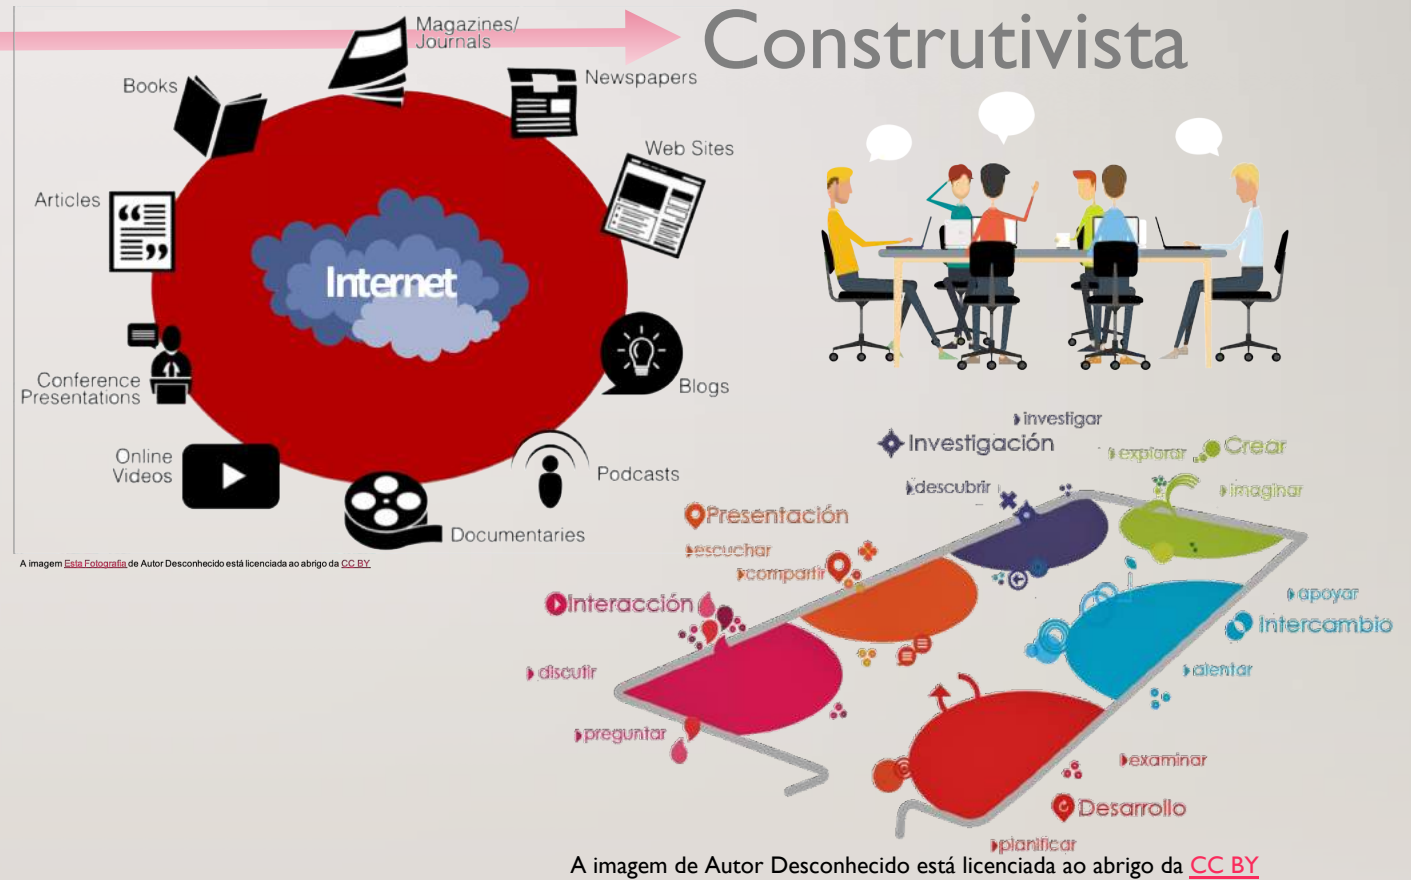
Construtivista

Magazines/ Journals

Books

Newspapers

Web Sites

Articles

Internet

Conference Presentations

Blogs

Online Videos

Podcasts

Documentaries

A imagem Esta Fotografia de Autor Desconhecido está licenciada ao abrigo da CC BY

investigar

Investigación

explorar

Crear

descubrir

imaginar

Presentación

escuchar

compartir

apoyar

Interacción

Intercambio

discutir

alentar

preguntar

examinar

Desarrollo

planificar

A imagem de Autor Desconhecido está licenciada ao abrigo da CC BY